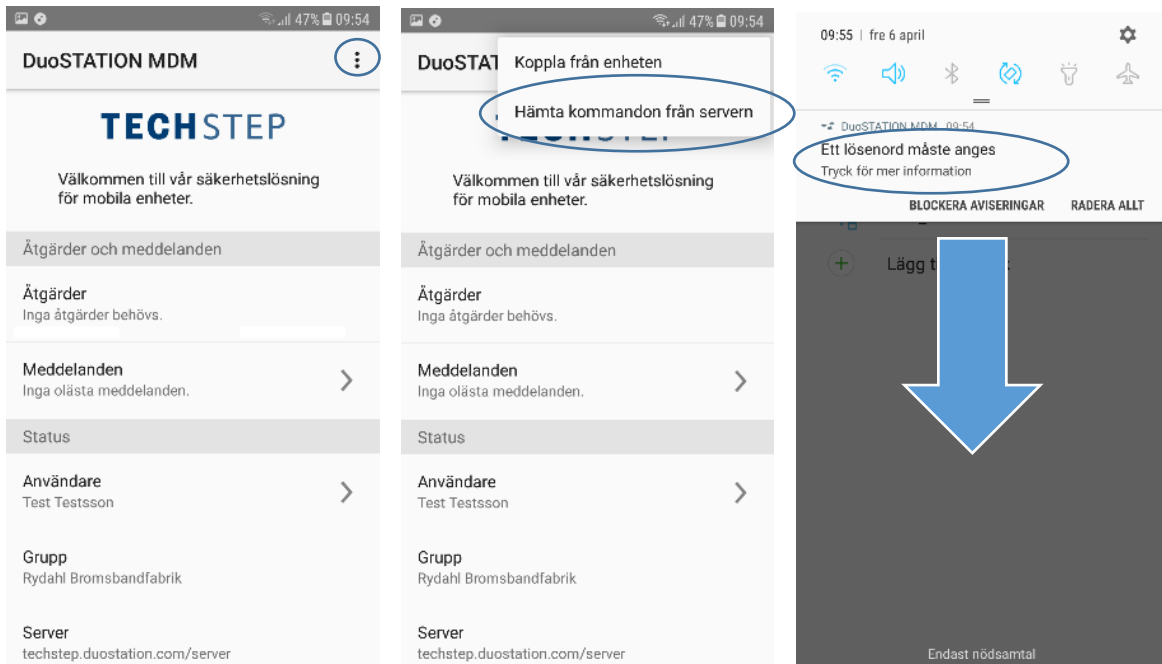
47% 09:54

DuoSTATION MDM

TECHSTEP

Välkommen till vår säkerhetslösning för mobila enheter.

Åtgärder och meddelanden

Åtgärder
Inga åtgärder behövs.

Meddelanden
Inga olästa meddelanden.

Status

Användare
Test Testsson

Grupp
Rydahl Bromsbandfabrik

Server
techstep.duostation.com/server

47% 09:54

DuoSTAT

Koppla från enheten

Hämta kommandon från servern

Välkommen till vår säkerhetslösning för mobila enheter.

Åtgärder och meddelanden

Åtgärder
Inga åtgärder behövs.

Meddelanden
Inga olästa meddelanden.

Status

Användare
Test Testsson

Grupp
Rydahl Bromsbandfabrik

Server
techstep.duostation.com/server

09:55 | fre 6 april

DuoSTATION MDM 09:54
Ett lösenord måste anges
Tryck för mer information

BLOCKERA AVISERINGAR RADERA ALLT

Lägg t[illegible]

Endast nödsamtal